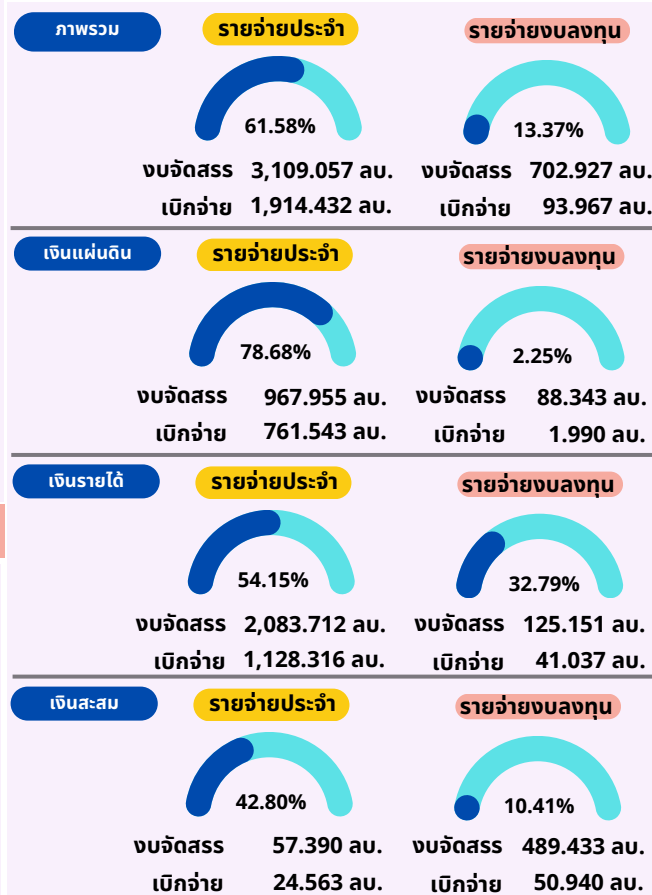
ภาพรวม

รายจ่ายประจำ

61.58%

งบจัดสรร 3,109.057 ลบ.
เบิกจ่าย 1,914.432 ลบ.

รายจ่ายงบลงทุน

13.37%

งบจัดสรร 702.927 ลบ.
เบิกจ่าย 93.967 ลบ.

เงินแผ่นดิน

รายจ่ายประจำ

78.68%

งบจัดสรร 967.955 ลบ.
เบิกจ่าย 761.543 ลบ.

รายจ่ายงบลงทุน

2.25%

งบจัดสรร 88.343 ลบ.
เบิกจ่าย 1.990 ลบ.

เงินรายได้

รายจ่ายประจำ

54.15%

งบจัดสรร 2,083.712 ลบ.
เบิกจ่าย 1,128.316 ลบ.

รายจ่ายงบลงทุน

32.79%

งบจัดสรร 125.151 ลบ.
เบิกจ่าย 41.037 ลบ.

เงินสะสม

รายจ่ายประจำ

42.80%

งบจัดสรร 57.390 ลบ.
เบิกจ่าย 24.563 ลบ.

รายจ่ายงบลงทุน

10.41%

งบจัดสรร 489.433 ลบ.
เบิกจ่าย 50.940 ลบ.